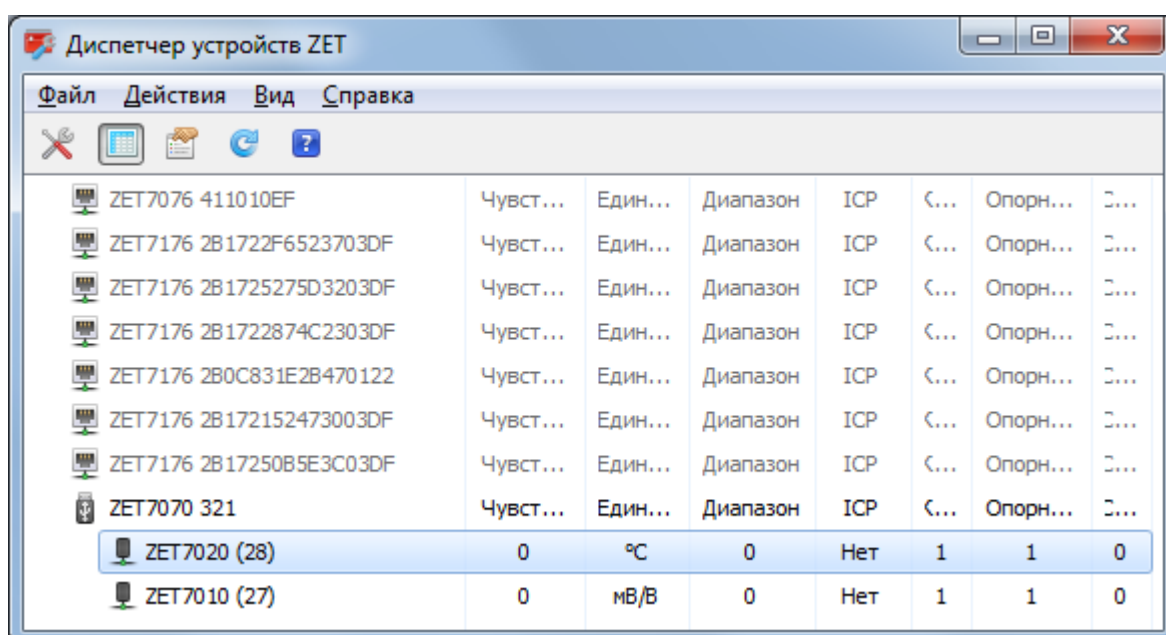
Диспетчер устройств ZET

Файл Действия Вид Справка

| | | | | | | | |
|---|---|---|---|---|---|---|---|
| ZET7076 411010EF | Чувст… | Един… | Диапазон | ICP | С… | Опорн… | З… |
| ZET7176 2B1722F6523703DF | Чувст… | Един… | Диапазон | ICP | С… | Опорн… | З… |
| ZET7176 2B1725275D3203DF | Чувст… | Един… | Диапазон | ICP | С… | Опорн… | З… |
| ZET7176 2B1722874C2303DF | Чувст… | Един… | Диапазон | ICP | С… | Опорн… | З… |
| ZET7176 2B0C831E2B470122 | Чувст… | Един… | Диапазон | ICP | С… | Опорн… | З… |
| ZET7176 2B172152473003DF | Чувст… | Един… | Диапазон | ICP | С… | Опорн… | З… |
| ZET7176 2B17250B5E3C03DF | Чувст… | Един… | Диапазон | ICP | С… | Опорн… | З… |
| ZET7070 321 | Чувст… | Един… | Диапазон | ICP | С… | Опорн… | З… |
| ZET7020 (28) | 0 | °C | 0 | Нет | 1 | 1 | 0 |
| ZET7010 (27) | 0 | мВ/В | 0 | Нет | 1 | 1 | 0 |